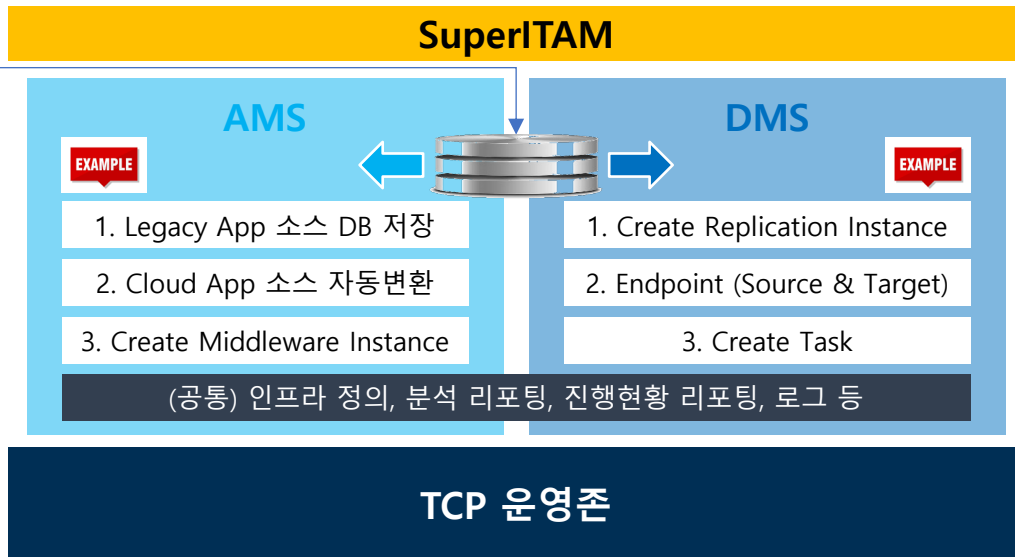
SuperITAM

AMS

EXAMPLE

1. Legacy App 소스 DB 저장

2. Cloud App 소스 자동변환

3. Create Middleware Instance

DMS

EXAMPLE

1. Create Replication Instance

2. Endpoint (Source & Target)

3. Create Task

(공통) 인프라 정의, 분석 리포팅, 진행현황 리포팅, 로그 등

TCP 운영존